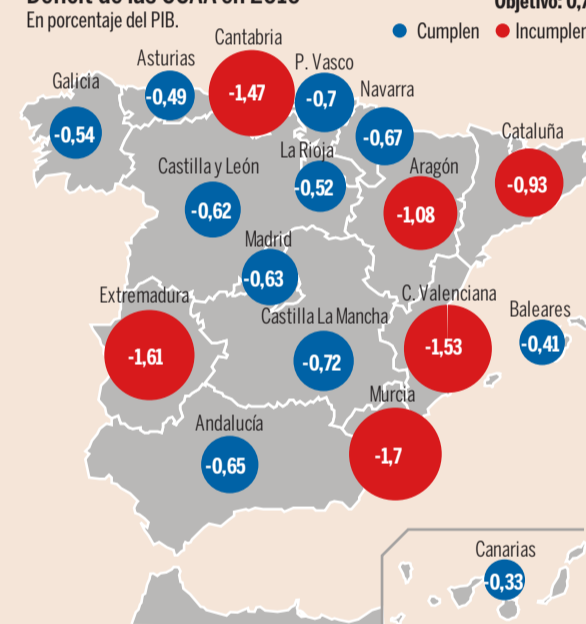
En porcentaje del PIB.

Cumplen
Incumplen

Galicia
-0,54

Asturias
-0,49

Cantabria
-1,47

P. Vasco
-0,7

Navarra
-0,67

La Rioja
-0,52

Castilla y León
-0,62

Aragón
-1,08

Cataluña
-0,93

Madrid
-0,63

Extremadura
-1,61

Castilla La Mancha
-0,72

C. Valenciana
-1,53

Baleares
-0,41

Murcia
-1,7

Andalucía
-0,65

Canarias
-0,33